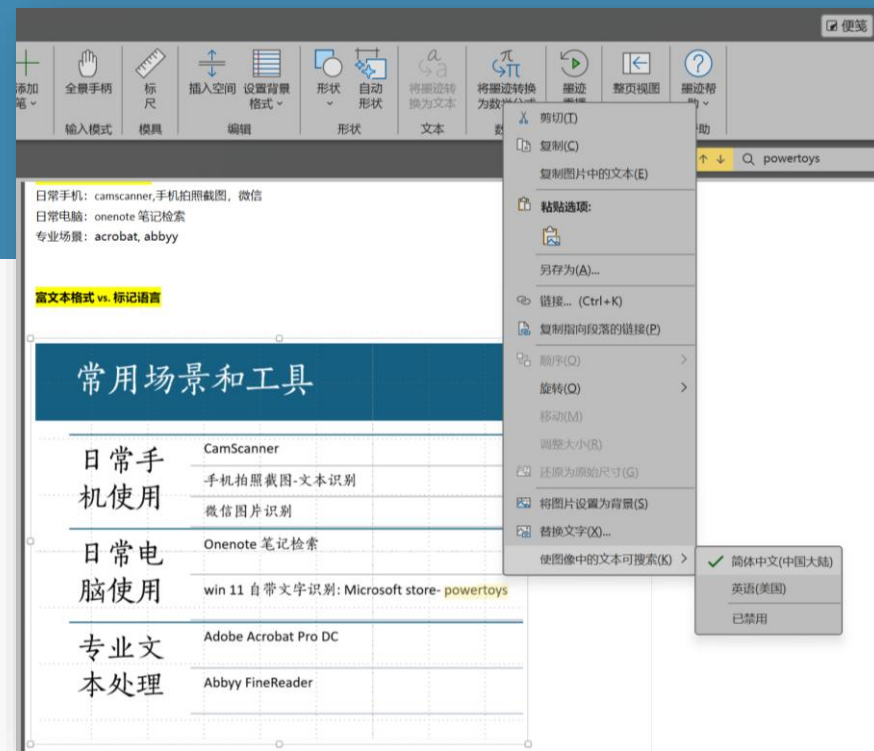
便笺

添加笔
全景手柄
标尺
插入空间
设置背景格式
形状
自动形状
将墨迹转换为文本
将墨迹转换为数学公式
墨迹重播
整页视图
墨迹帮助

输入模式
模具
编辑
形状
文本
数
助

powertoys

日常手机：camscanner,手机拍照截图，微信
日常电脑：onenote 笔记检索
专业场景：acrobat, abbyy

富文本格式 vs. 标记语言

常用场景和工具

| | |
|---|---|
| 日常手机使用 | CamScanner |
| | 手机拍照截图-文本识别 |
| | 微信图片识别 |
| 日常电脑使用 | Onenote 笔记检索 |
| | win 11 自带文字识别: Microsoft store- powertoys |
| 专业文本处理 | Adobe Acrobat Pro DC |
| | Abbyy FineReader |

剪切(T)
复制(C)
复制图片中的文本(E)
粘贴选项:
另存为(A)...
链接... (Ctrl+K)
复制指向段落的链接(P)
顺序(O)
旋转(O)
移动(M)
调整大小(R)
还原为原始尺寸(G)
将图片设置为背景(S)
替换文字(X)...
使图像中的文本可搜索(K)

简体中文(中国大陆)
英语(美国)
已禁用